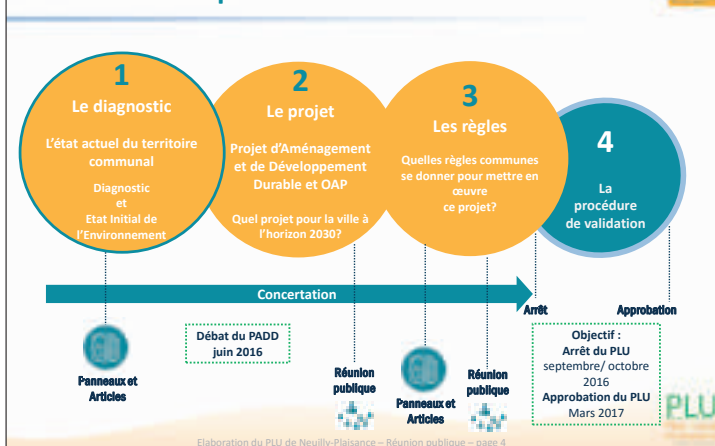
1
Le diagnostic

L'état actuel du territoire communal

Diagnostic
et
Etat Initial de l'Environnement

2
Le projet

Projet d'Aménagement et de Développement Durable et OAP

Quel projet pour la ville à l'horizon 2030?

3
Les règles

Quelles règles communes se donner pour mettre en œuvre ce projet?

4

La procédure de validation

Concertation

Arrêt

Approbation

Panneaux et Articles

Débat du PADD juin 2016

Réunion publique

Panneaux et Articles

Réunion publique

Objectif :
Arrêt du PLU
septembre/ octobre 2016
Approbation du PLU
Mars 2017

PLU

Elaboration du PLU de Neuilly-Plaisance – Réunion publique – page 4